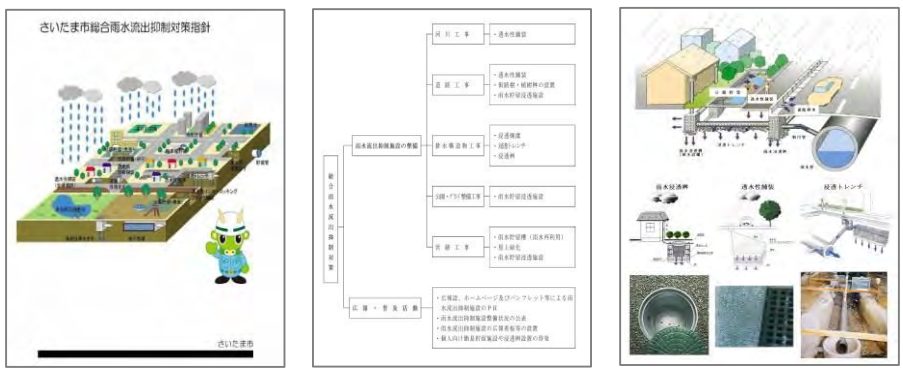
さいたま市総合雨水流出抑制対策指針

さいたま市

総合雨水流出抑制対策

雨水流出抑制施設の整備

河川工事
・遊水地建設

道路工事
・透水性舗装
・浸透桝・浸透管の設置
・雨水貯留浸透施設

排水施設整備工事
・浸透側溝
・浸透トレンチ
・浸透桝

公園・グランド整備工事
・雨水貯留浸透施設

建築工事
・雨水貯留槽（雨水再利用）
・屋上緑化
・雨水貯留浸透施設

広報・普及活動
・広報誌、ホームページ及びパンフレット等による雨水流出抑制施設のPR
・雨水流出抑制施設整備状況の公表
・雨水流出抑制施設の設置指導等の実施
・個人向け雨水貯留槽や浸透桝設置の啓発

雨水浸透桝
透水性舗装
浸透トレンチ